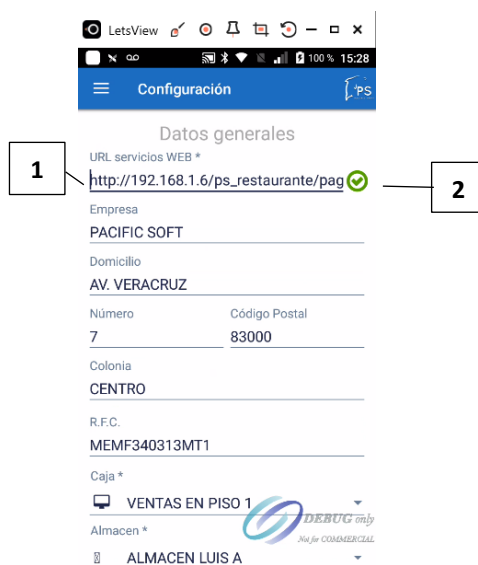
LetsView

100 % 15:28

Configuración

PS

Datos generales

1

URL servicios WEB *

http://192.168.1.6/ps_restaurante/pag

2

Empresa

PACIFIC SOFT

Domicilio

AV. VERACRUZ

Número

7

Código Postal

83000

Colonia

CENTRO

R.F.C.

MEMF340313MT1

Caja *

VENTAS EN PISO 1

DEBUG only

Not for COMMERCIAL

Almacen *

ALMACEN LUIS A